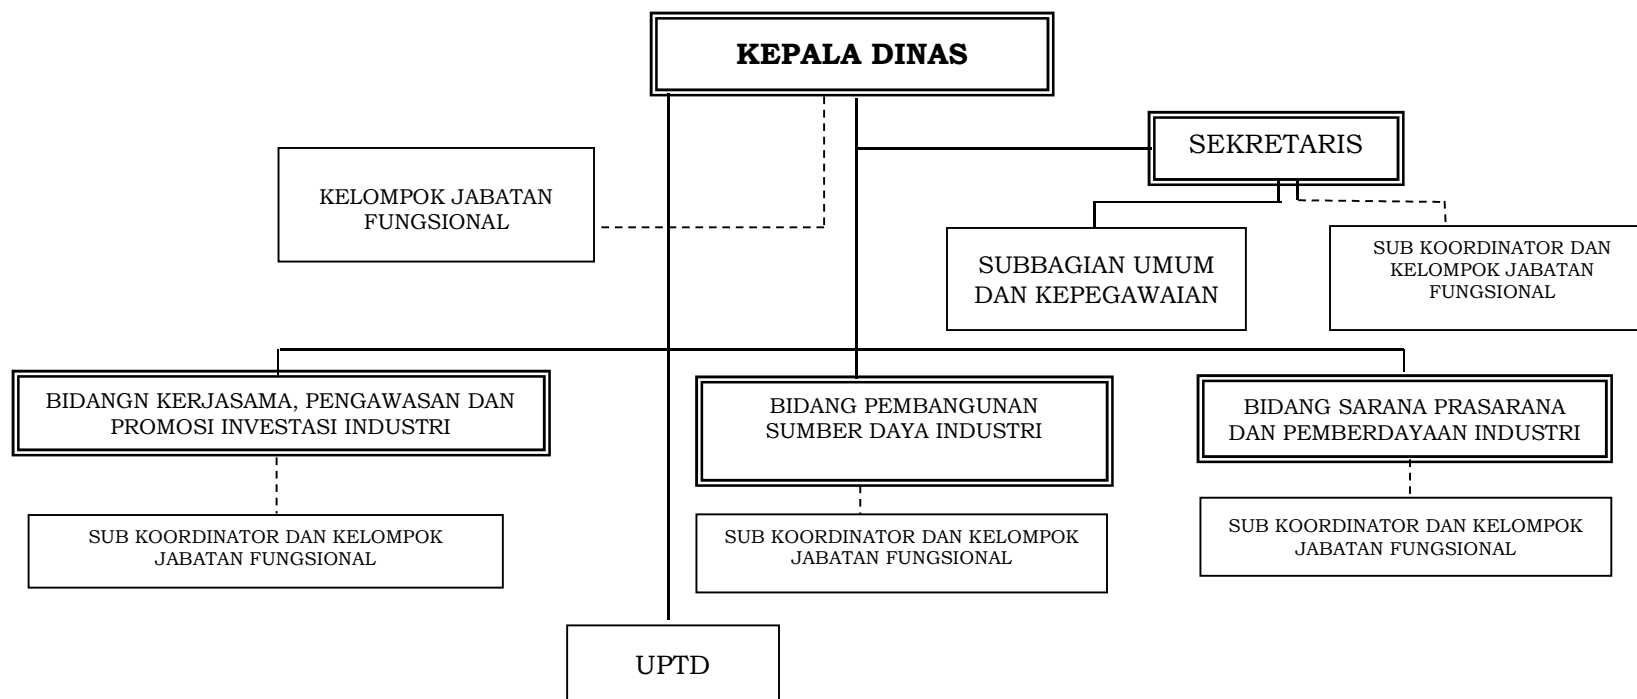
KEPALA DINAS

KELOMPOK JABATAN FUNGSIONAL

SEKRETARIS

SUBBAGIAN UMUM DAN KEPEGAWAIAN

SUB KOORDINATOR DAN KELOMPOK JABATAN FUNGSIONAL

BIDANGN KERJASAMA, PENGAWASAN DAN PROMOSI INVESTASI INDUSTRI

SUB KOORDINATOR DAN KELOMPOK JABATAN FUNGSIONAL

BIDANG PEMBANGUNAN SUMBER DAYA INDUSTRI

SUB KOORDINATOR DAN KELOMPOK JABATAN FUNGSIONAL

BIDANG SARANA PRASARANA DAN PEMBERDAYAAN INDUSTRI

SUB KOORDINATOR DAN KELOMPOK JABATAN FUNGSIONAL

UPTD